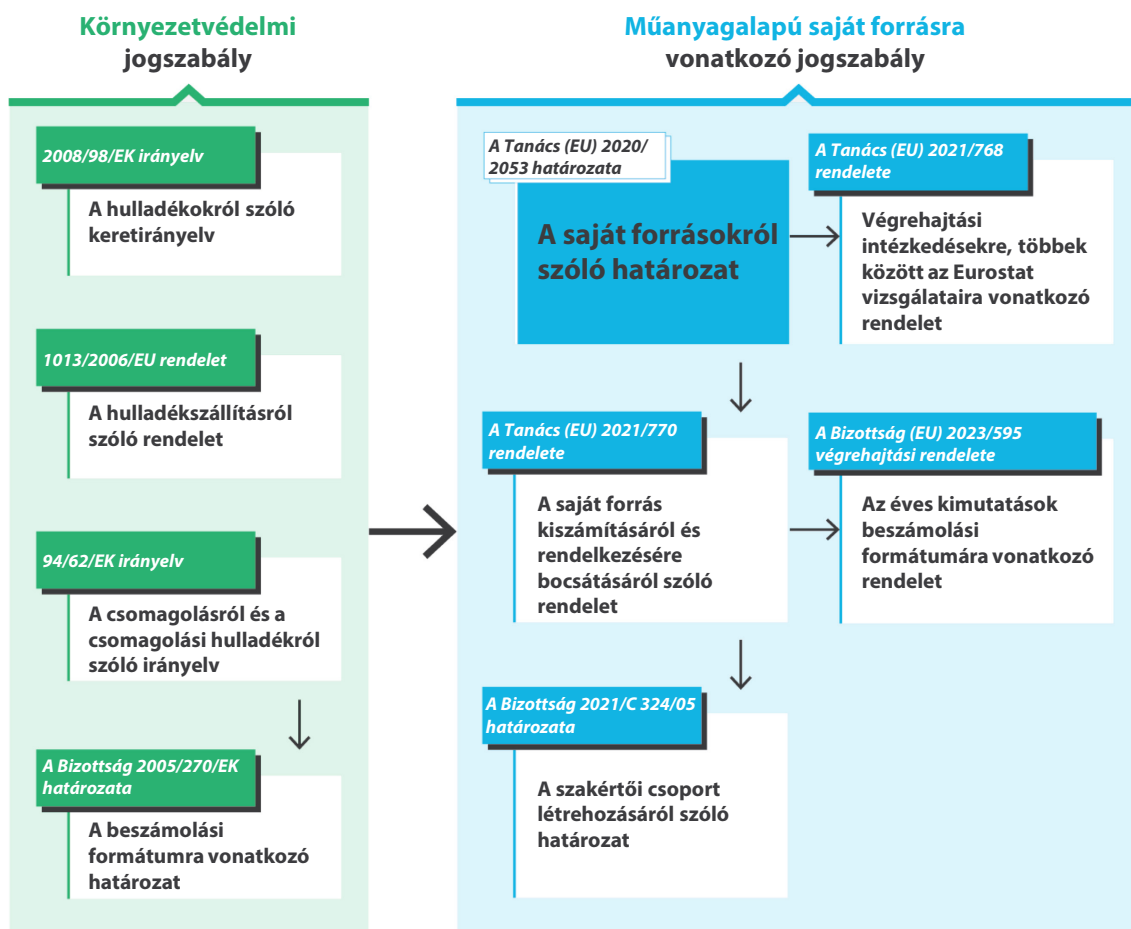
Környezetvédelmi jogszabály

2008/98/EK irányelv

A hulladékokról szóló keretirányelv

1013/2006/EU rendelet

A hulladékszállításról szóló rendelet

94/62/EK irányelv

A csomagolásról és a csomagolási hulladékról szóló irányelv

A Bizottság 2005/270/EK határozata

A beszámolási formátumra vonatkozó határozat

Műanyagalapú saját forrásra vonatkozó jogszabály

A Tanács (EU) 2020/2053 határozata

A saját forrásokról szóló határozat

A Tanács (EU) 2021/768 rendelete

Végrehajtási intézkedésekre, többek között az Eurostat vizsgálataira vonatkozó rendelet

A Tanács (EU) 2021/770 rendelete

A saját forrás kiszámításáról és rendelkezésére bocsátásáról szóló rendelet

A Bizottság (EU) 2023/595 végrehajtási rendelete

Az éves kimutatások beszámolási formátumára vonatkozó rendelet

A Bizottság 2021/C 324/05 határozata

A szakértői csoport létrehozásáról szóló határozat